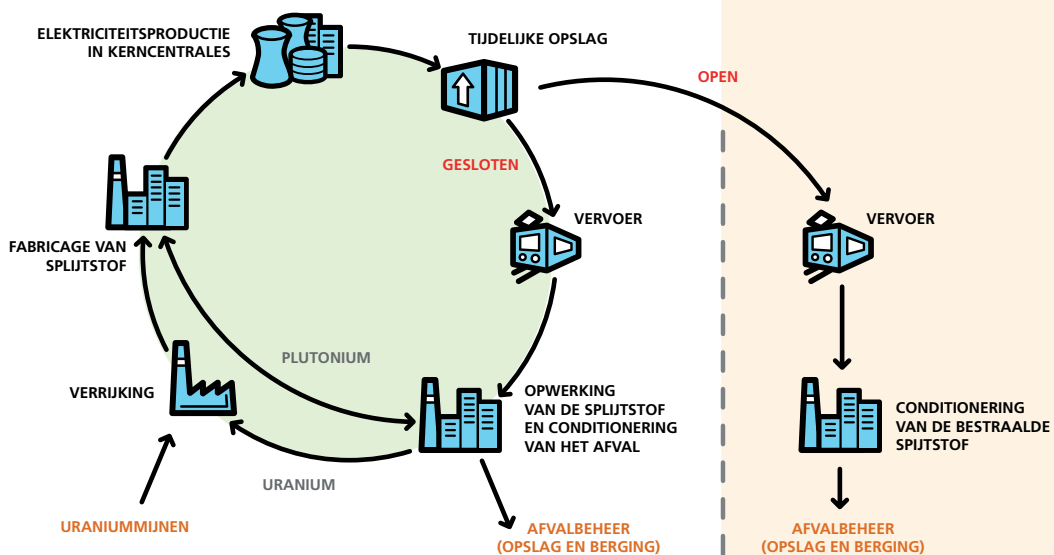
ELEKTRICITEITSPRODUCTIE IN KERNCENTRALES

TIJDELIJKE OPSLAG

OPEN

GESLOTEN

VERVOER

VERVOER

FABRICAGE VAN SPLIJTSTOF

PLUTONIUM

VERRIJKING

OPWERKING VAN DE SPLIJTSTOF EN CONDITIONERING VAN HET AFVAL

CONDITIONERING VAN DE BESTRAALDE SPIJTSTOF

URANIUM

URANIUMMIJNEN

AFVALBEHEER (OPSLAG EN BERGING)

AFVALBEHEER (OPSLAG EN BERGING)